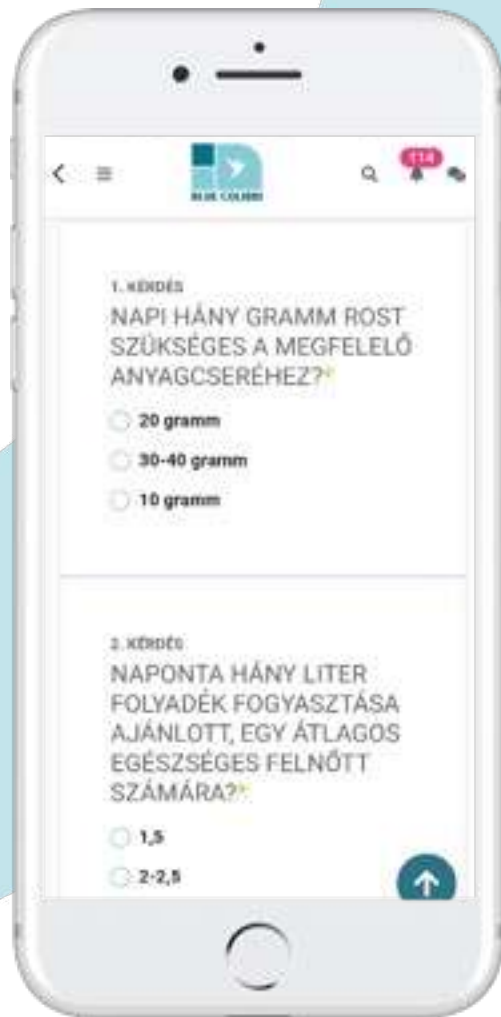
BLUE COLIBRI

114

1. KÉRDÉS
NAPI HÁNY GRAMM ROST SZÜKSÉGES A MEGFELELŐ ANYAGCSERÉHEZ?*

20 gramm
30-40 gramm
10 gramm

2. KÉRDÉS
NAPONTA HÁNY LITER FOLYADÉK FOGYASZTÁSA AJÁNLOTT, EGY ÁTLAGOS EGÉSZSÉGES FELNŐTT SZÁMÁRA?*

1,5
2-2,5